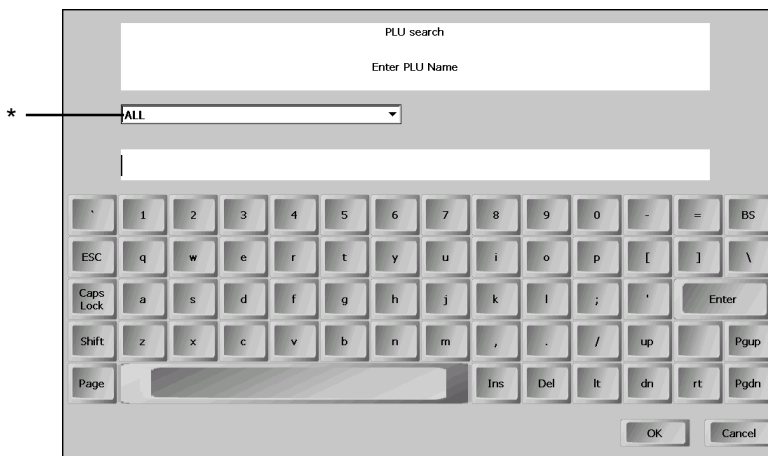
*

PLU search

Enter PLU Name

ALL

` 1 2 3 4 5 6 7 8 9 0 - = BS

ESC q w e r t y u i o p [ ] \

Caps Lock a s d f g h j k l ; ' Enter

Shift z x c v b n m , . / up Pgup

Page Ins Del lt dn rt Pgdn

OK Cancel